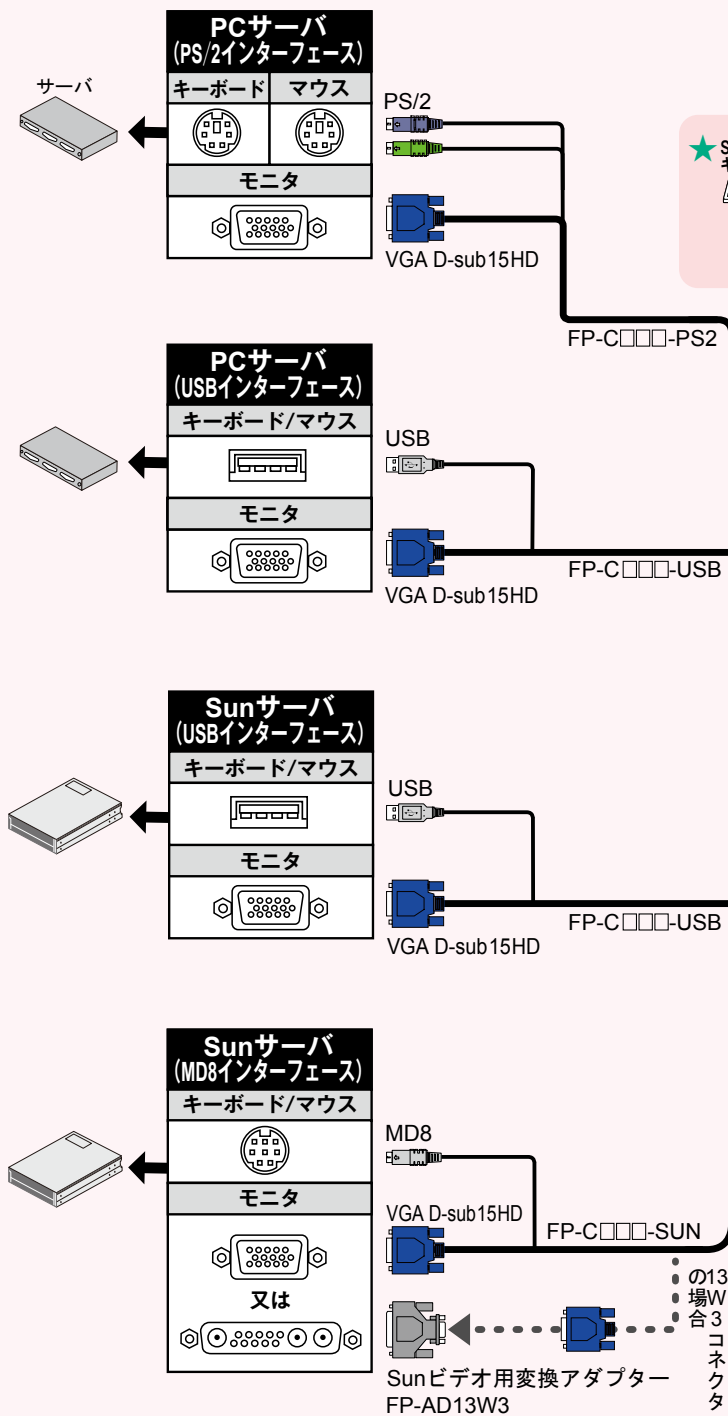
サーバ

PCサーバ
(PS/2インターフェース)

キーボード

マウス

モニタ

PS/2

VGA D-sub15HD

★S
キ

FP-C□□□-PS2

PCサーバ
(USBインターフェース)

キーボード/マウス

モニタ

USB

VGA D-sub15HD

FP-C□□□-USB

Sunサーバ
(USBインターフェース)

キーボード/マウス

モニタ

USB

VGA D-sub15HD

FP-C□□□-USB

Sunサーバ
(MD8インターフェース)

キーボード/マウス

モニタ

又は

MD8

VGA D-sub15HD

FP-C□□□-SUN

の13
場W
合3
コ
ネ
ク
タ

Sunビデオ用変換アダプター
FP-AD13W3